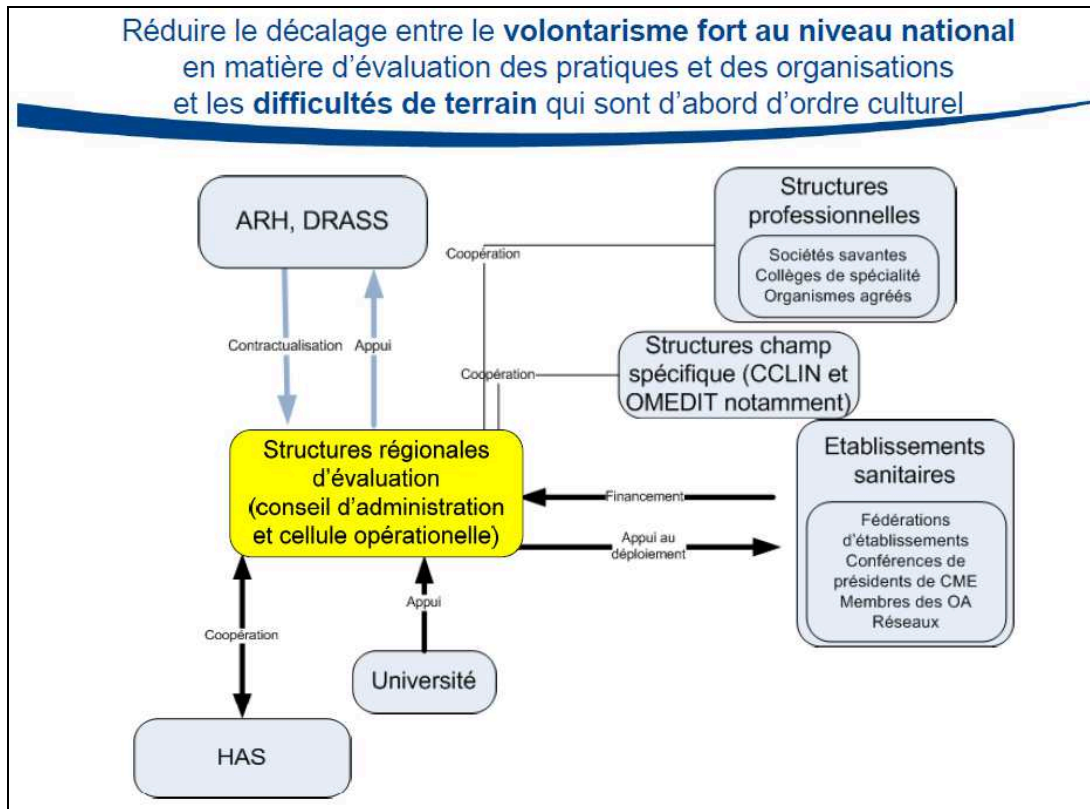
Réduire le décalage entre le **volontarisme fort au niveau national** en matière d'évaluation des pratiques et des organisations et les **difficultés de terrain** qui sont d'abord d'ordre culturel

ARH, DRASS

Coopération

Structures professionnelles

Sociétés savantes
Collèges de spécialité
Organismes agréés

Contractualisation

Appui

Coopération

Structures champ spécifique (CCLIN et OMEDIT notamment)

Structures régionales d'évaluation (conseil d'administration et cellule opérationelle)

Etablissements sanitaires

Financement

Appui au déploiement

Fédérations d'établissements
Conférences de présidents de CME
Membres des OA
Réseaux

Appui

Coopération

Université

HAS